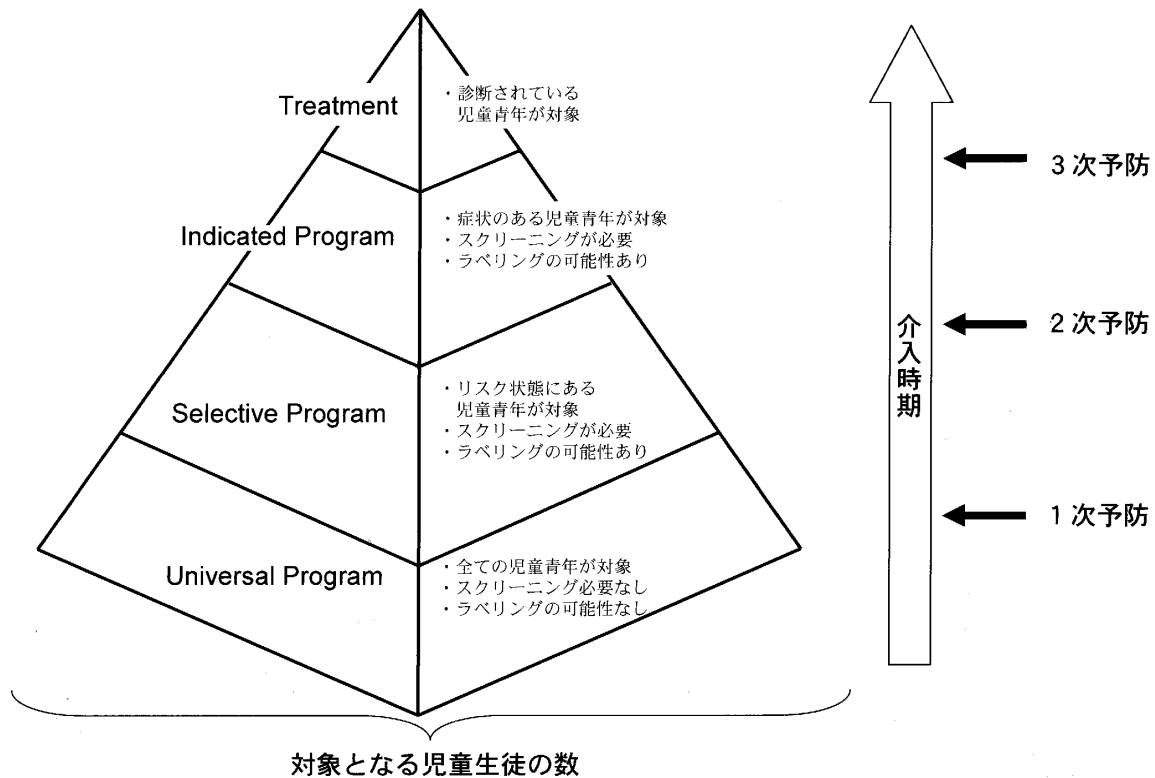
Treatment

・診断されている
児童青年が対象

Indicated Program

・症状のある児童青年が対象
・スクリーニングが必要
・ラベリングの可能性あり

Selective Program

・リスク状態にある
児童青年が対象
・スクリーニングが必要
・ラベリングの可能性あり

Universal Program

・全ての児童青年が対象
・スクリーニング必要なし
・ラベリングの可能性なし

対象となる児童生徒の数

介入時期

3次予防

2次予防

1次予防